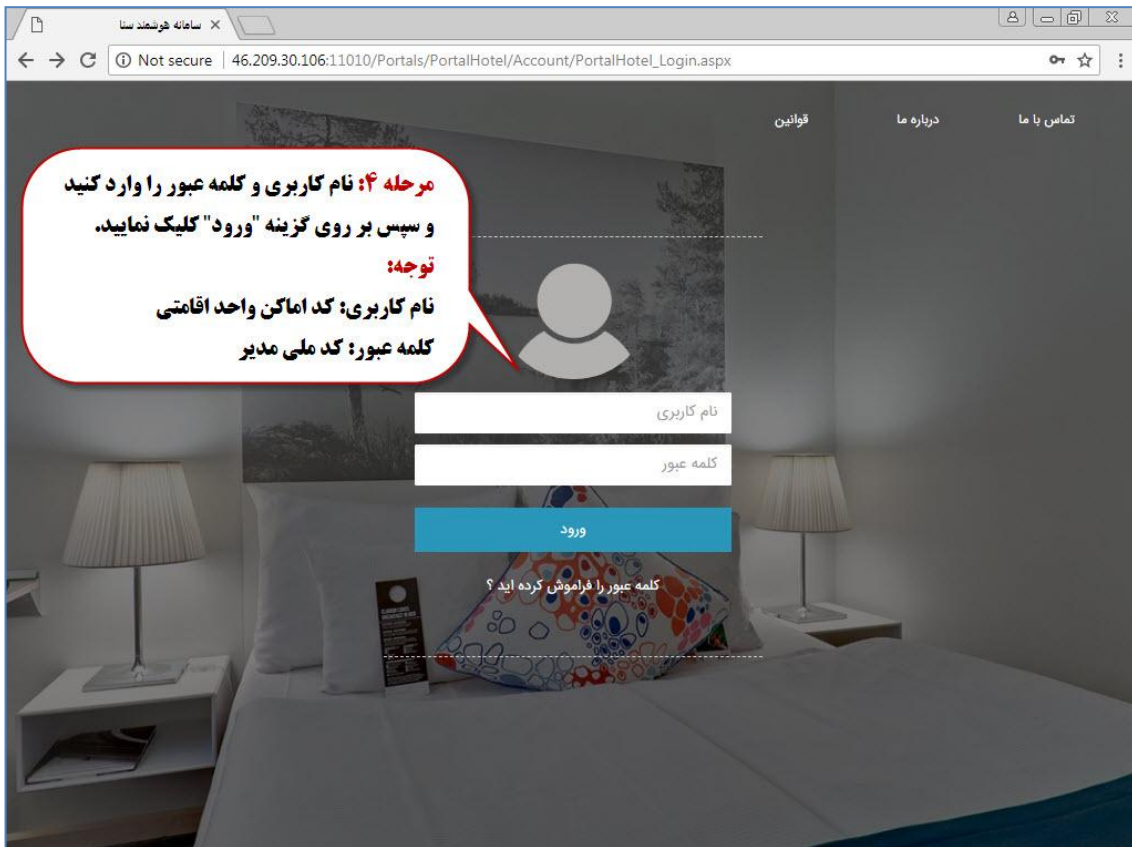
سامانه هوشمند سنا ×

Not secure | 46.209.30.106:11010/Portals/PortalHotel/Account/PortalHotel_Login.aspx

تماس با ما
درباره ما
قوانین

مرحله ۴: نام کاربری و کلمه عبور را وارد کنید و سپس بر روی گزینه "ورود" کلیک نمایید.
توجه:
نام کاربری: کد اماکن واحد اقامتی
کلمه عبور: کد ملی مدیر

نام کاربری
کلمه عبور
ورود
کلمه عبور را فراموش کرده اید ؟